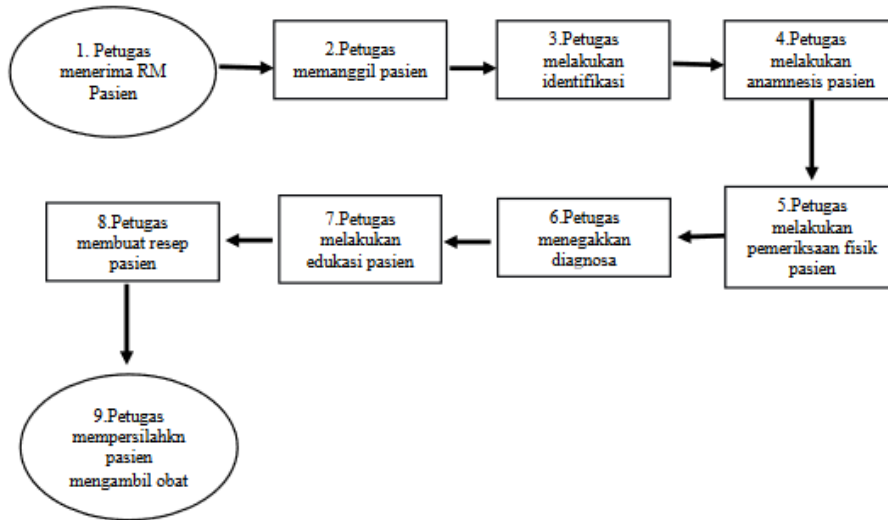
1. Petugas menerima RM Pasien

2.Petugas memanggil pasien

3.Petugas melakukan identifikasi

4.Petugas melakukan anamnesis pasien

5.Petugas melakukan pemeriksaan fisik pasien

6.Petugas menegakkan diagnosa

7.Petugas melakukan edukasi pasien

8.Petugas membuat resep pasien

9.Petugas mempersilahkn pasien mengambil obat